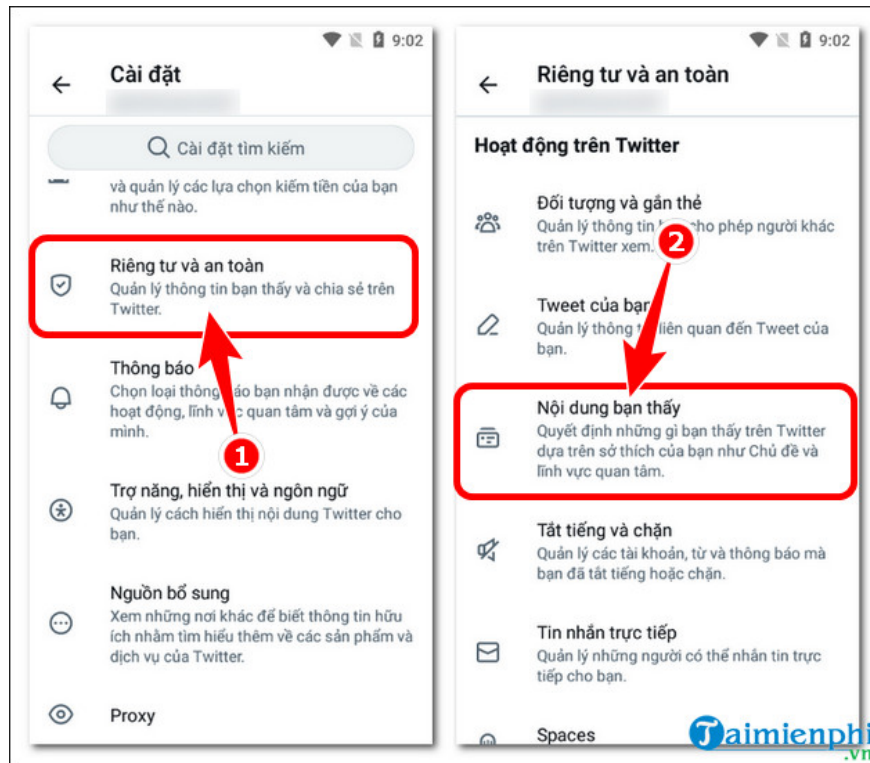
9:02

Cài đặt

Cài đặt tìm kiếm

và quản lý các lựa chọn kiếm tiền của bạn như thế nào.

Riêng tư và an toàn
Quản lý thông tin bạn thấy và chia sẻ trên Twitter.

Thông báo
Chọn loại thông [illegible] bạn nhận được về các hoạt động, lĩnh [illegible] quan tâm và gợi ý của mình.

1

Trợ năng, hiển thị và ngôn ngữ
Quản lý cách hiển thị nội dung Twitter cho bạn.

Nguồn bổ sung
Xem những nơi khác để biết thông tin hữu ích nhằm tìm hiểu thêm về các sản phẩm và dịch vụ của Twitter.

Proxy

9:02

Riêng tư và an toàn

Hoạt động trên Twitter

Đối tượng và gắn thẻ
Quản lý thông tin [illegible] cho phép người khác trên Twitter xem.

2

Tweet của bạn
Quản lý thông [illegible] liên quan đến Tweet của bạn.

Nội dung bạn thấy
Quyết định những gì bạn thấy trên Twitter dựa trên sở thích của bạn như Chủ đề và lĩnh vực quan tâm.

Tắt tiếng và chặn
Quản lý các tài khoản, từ và thông báo mà bạn đã tắt tiếng hoặc chặn.

Tin nhắn trực tiếp
Quản lý những người có thể nhắn tin trực tiếp cho bạn.

Spaces

Taimienphi .vn